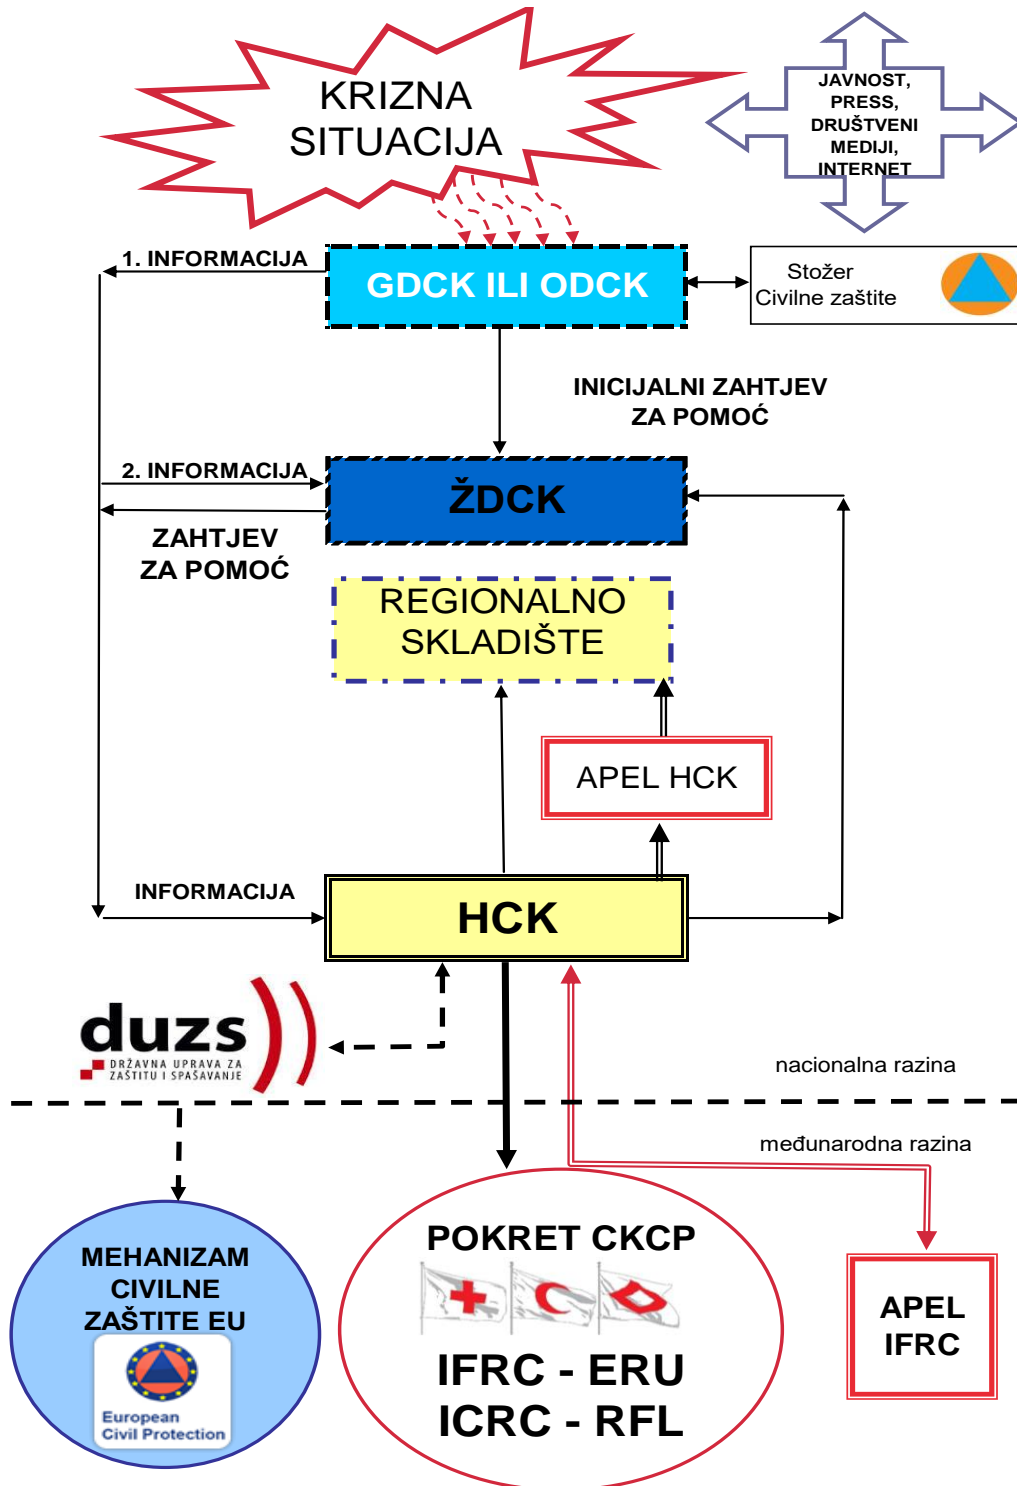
KRIZNA SITUACIJA

JAVNOST, PRESS, DRUŠTVENI MEDIJI, INTERNET

1. INFORMACIJA

GDCK ILI ODCK

Stožer Civilne zaštite

INICIJALNI ZAHTJEV ZA POMOĆ

2. INFORMACIJA

ŽDCK

ZAHTJEV ZA POMOĆ

REGIONALNO SKLADIŠTE

APEL HCK

INFORMACIJA

HCK

duzs
DRŽAVNA UPRAVA ZA ZAŠTITU I SPAŠAVANJE

nacionalna razina

međunarodna razina

MEHANIZAM CIVILNE ZAŠTITE EU

European Civil Protection

POKRET CKCP

IFRC - ERU
ICRC - RFL

APEL IFRC